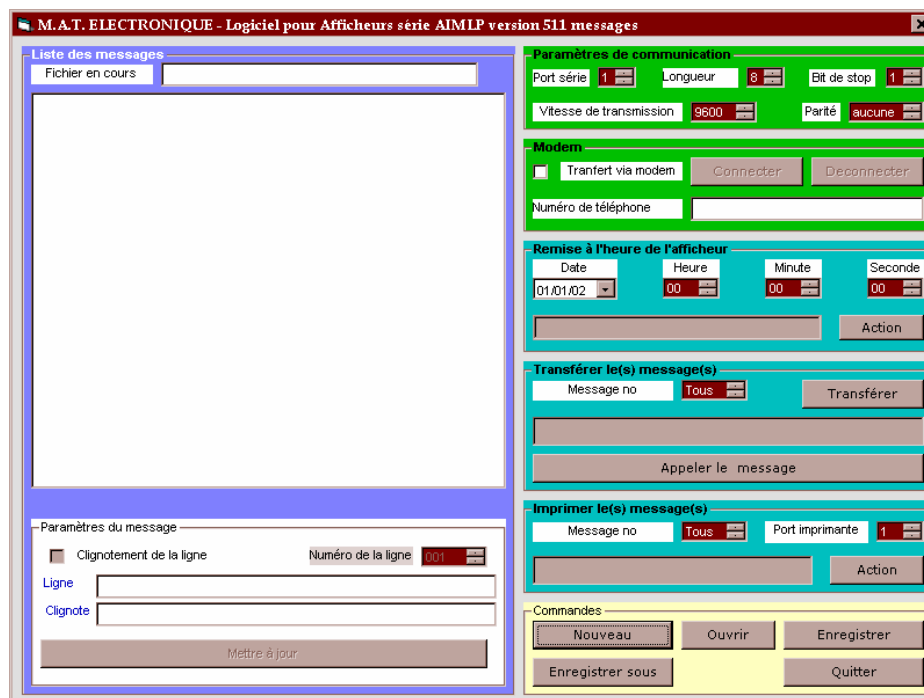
M.A.T. ELECTRONIQUE - Logiciel pour Afficheurs série AIMLP version 511 messages

Liste des messages
Fichier en cours

Paramètres du message
Clignotement de la ligne
Numéro de la ligne 001
Ligne
Clignote
Mettre à jour

Paramètres de communication
Port série 1
Longueur 8
Bit de stop 1
Vitesse de transmission 9600
Parité aucune

Modem
Tranfert via modem
Connecter
Deconnecter
Numéro de téléphone

Remise à l'heure de l'afficheur
Date 01/01/02
Heure 00
Minute 00
Seconde 00
Action

Transférer le(s) message(s)
Message no Tous
Transférer
Appeler le message

Imprimer le(s) message(s)
Message no Tous
Port imprimante 1
Action

Commandes
Nouveau
Ouvrir
Enregistrer
Enregistrer sous
Quitter